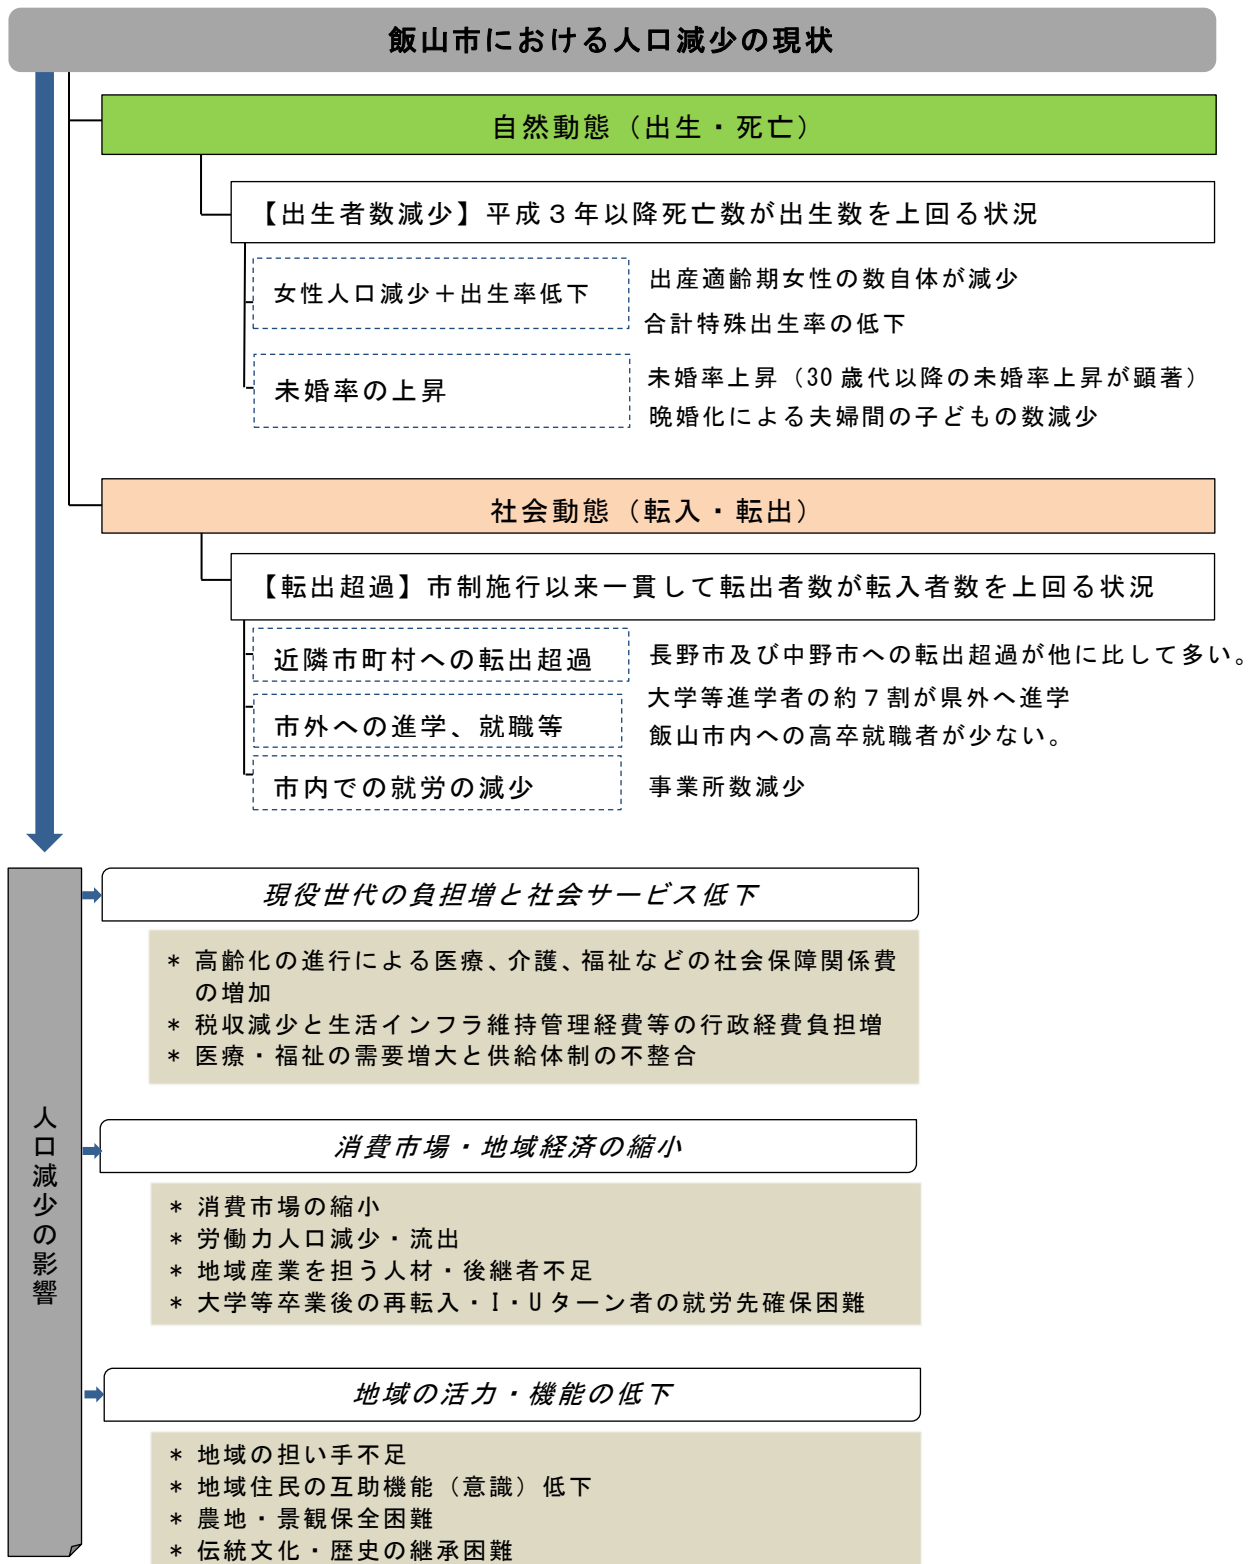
飯山市における人口減少の現状

自然動態（出生・死亡）

【出生者数減少】平成３年以降死亡数が出生数を上回る状況

女性人口減少＋出生率低下

出産適齢期女性の数自体が減少

合計特殊出生率の低下

未婚率の上昇

未婚率上昇（30 歳代以降の未婚率上昇が顕著）

晩婚化による夫婦間の子どもの数減少

社会動態（転入・転出）

【転出超過】市制施行以来一貫して転出者数が転入者数を上回る状況

近隣市町村への転出超過

長野市及び中野市への転出超過が他に比して多い。

市外への進学、就職等

大学等進学者の約７割が県外へ進学

飯山市内への高卒就職者が少ない。

市内での就労の減少

事業所数減少

人口減少の影響

現役世代の負担増と社会サービス低下

＊ 高齢化の進行による医療、介護、福祉などの社会保障関係費の増加
＊ 税収減少と生活インフラ維持管理経費等の行政経費負担増
＊ 医療・福祉の需要増大と供給体制の不整合

消費市場・地域経済の縮小

＊ 消費市場の縮小
＊ 労働力人口減少・流出
＊ 地域産業を担う人材・後継者不足
＊ 大学等卒業後の再転入・I・U ターン者の就労先確保困難

地域の活力・機能の低下

＊ 地域の担い手不足
＊ 地域住民の互助機能（意識）低下
＊ 農地・景観保全困難
＊ 伝統文化・歴史の継承困難